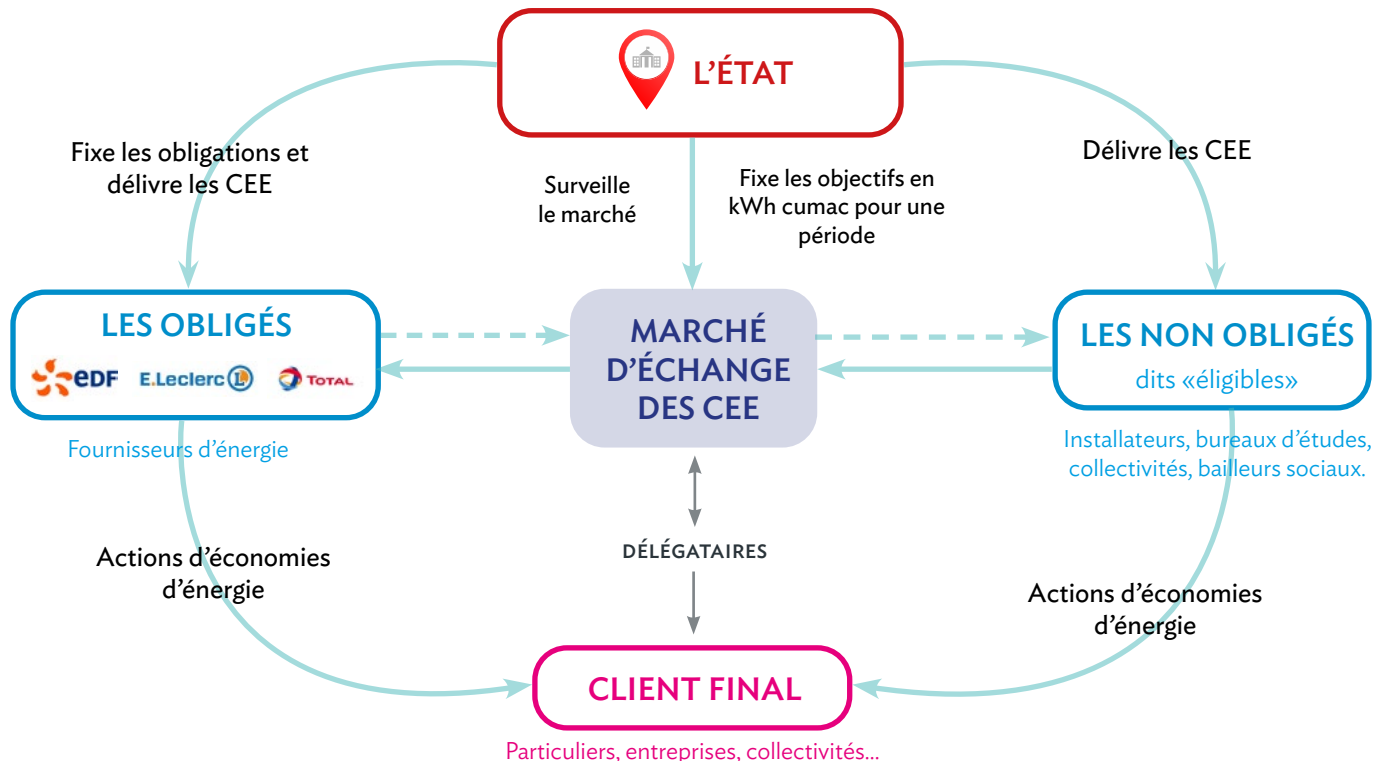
L'ÉTAT

Fixe les obligations et délivre les CEE

Surveille le marché

Fixe les objectifs en kWh cumac pour une période

Délivre les CEE

LES OBLIGÉS

eDF E.Leclerc TOTAL

Fournisseurs d'énergie

MARCHÉ D'ÉCHANGE DES CEE

LES NON OBLIGÉS

dits «éligibles»

Installateurs, bureaux d'études, collectivités, bailleurs sociaux.

DÉLÉGATAIRES

Actions d'économies d'énergie

Actions d'économies d'énergie

CLIENT FINAL

Particuliers, entreprises, collectivités...